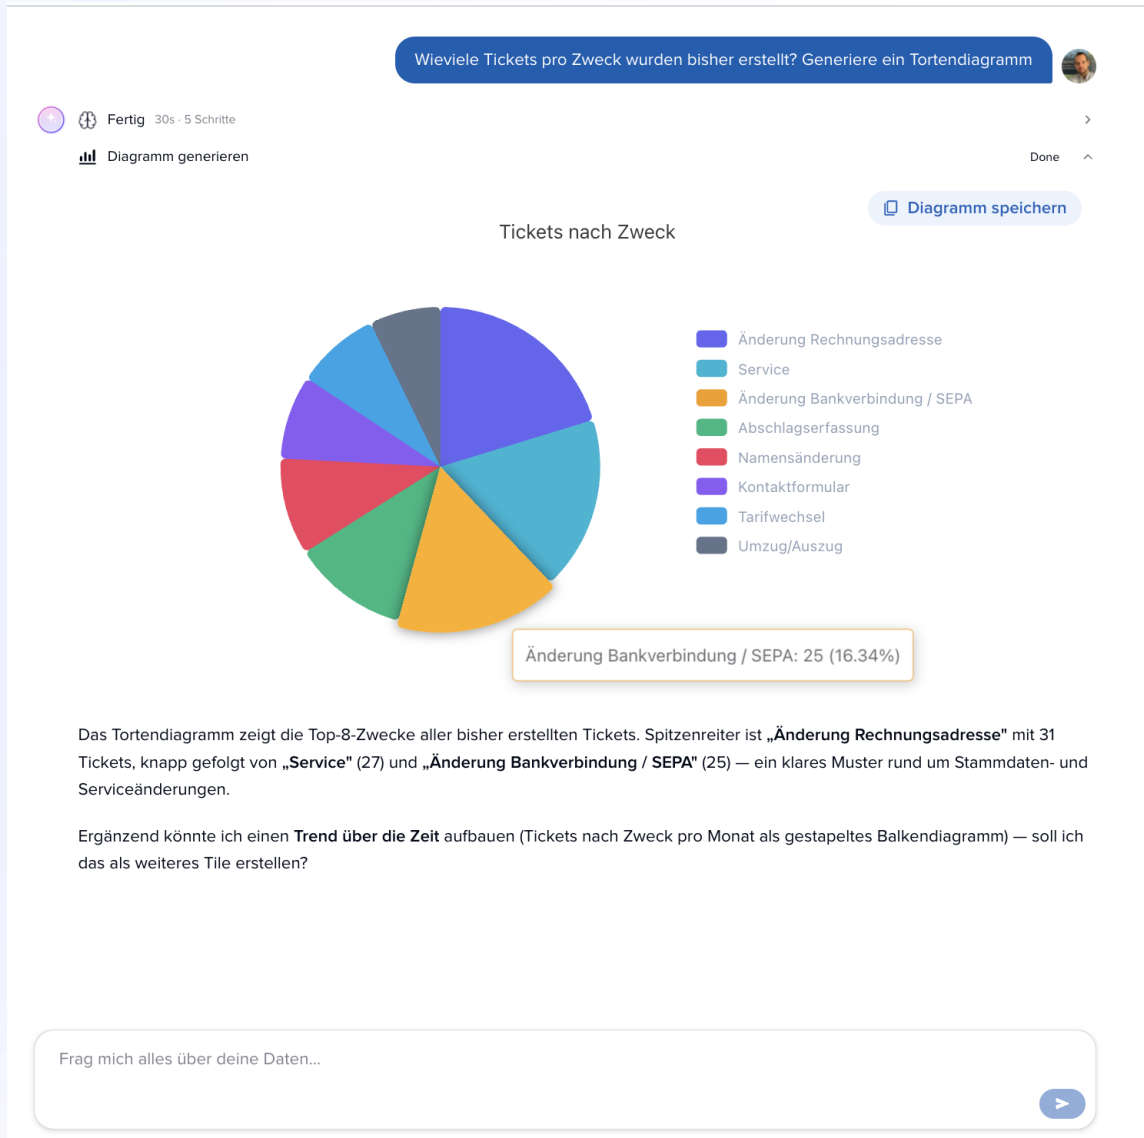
Wieviele Tickets pro Zweck wurden bisher erstellt? Generiere ein Tortendiagramm

Fertig 30s · 5 Schritte

Diagramm generieren

Done

Diagramm speichern

Tickets nach Zweck

Änderung Rechnungsadresse
Service
Änderung Bankverbindung / SEPA
Abschlagserfassung
Namensänderung
Kontaktformular
Tarifwechsel
Umzug/Auszug

Änderung Bankverbindung / SEPA: 25 (16.34%)

Das Tortendiagramm zeigt die Top-8-Zwecke aller bisher erstellten Tickets. Spitzenreiter ist **„Änderung Rechnungsadresse"** mit 31 Tickets, knapp gefolgt von **„Service"** (27) und **„Änderung Bankverbindung / SEPA"** (25) — ein klares Muster rund um Stammdaten- und Serviceänderungen.

Ergänzend könnte ich einen **Trend über die Zeit** aufbauen (Tickets nach Zweck pro Monat als gestapeltes Balkendiagramm) — soll ich das als weiteres Tile erstellen?

Frag mich alles über deine Daten...